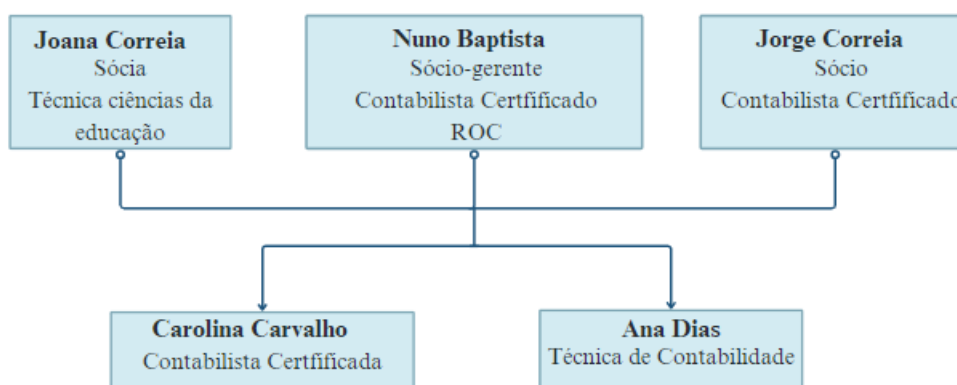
Joana Correia
Sócia
Técnica ciências da educação

Nuno Baptista
Sócio-gerente
Contabilista Certficado
ROC

Jorge Correia
Sócio
Contabilista Certficado

Carolina Carvalho
Contabilista Certficada

Ana Dias
Técnica de Contabilidade